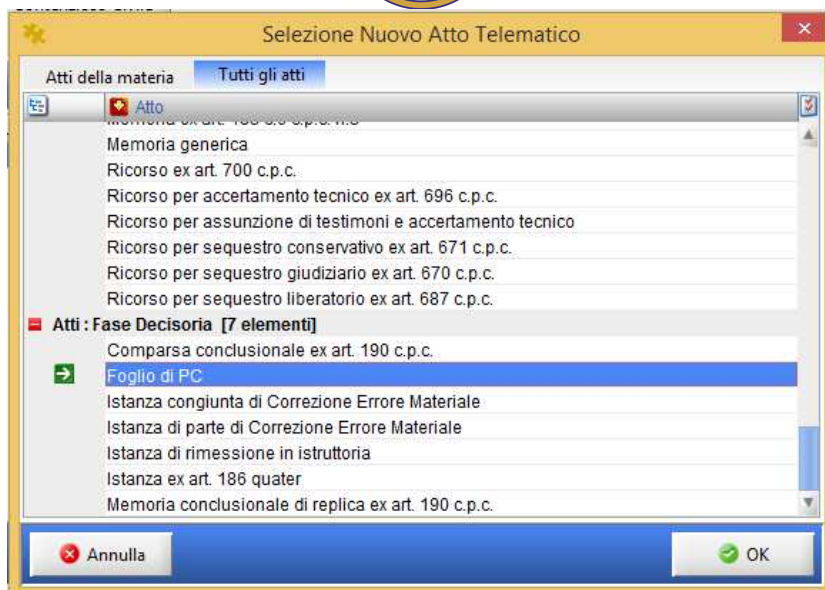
Selezione Nuovo Atto Telematico

Atti della materia
Tutti gli atti

Atto

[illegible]
Memoria generica
Ricorso ex art. 700 c.p.c.
Ricorso per accertamento tecnico ex art. 696 c.p.c.
Ricorso per assunzione di testimoni e accertamento tecnico
Ricorso per sequestro conservativo ex art. 671 c.p.c.
Ricorso per sequestro giudiziario ex art. 670 c.p.c.
Ricorso per sequestro liberatorio ex art. 687 c.p.c.
Atti : Fase Decisoria [7 elementi]
Comparsa conclusionale ex art. 190 c.p.c.
Foglio di PC
Istanza congiunta di Correzione Errore Materiale
Istanza di parte di Correzione Errore Materiale
Istanza di rimessione in istruttoria
Istanza ex art. 186 quater
Memoria conclusionale di replica ex art. 190 c.p.c.

Annulla
OK